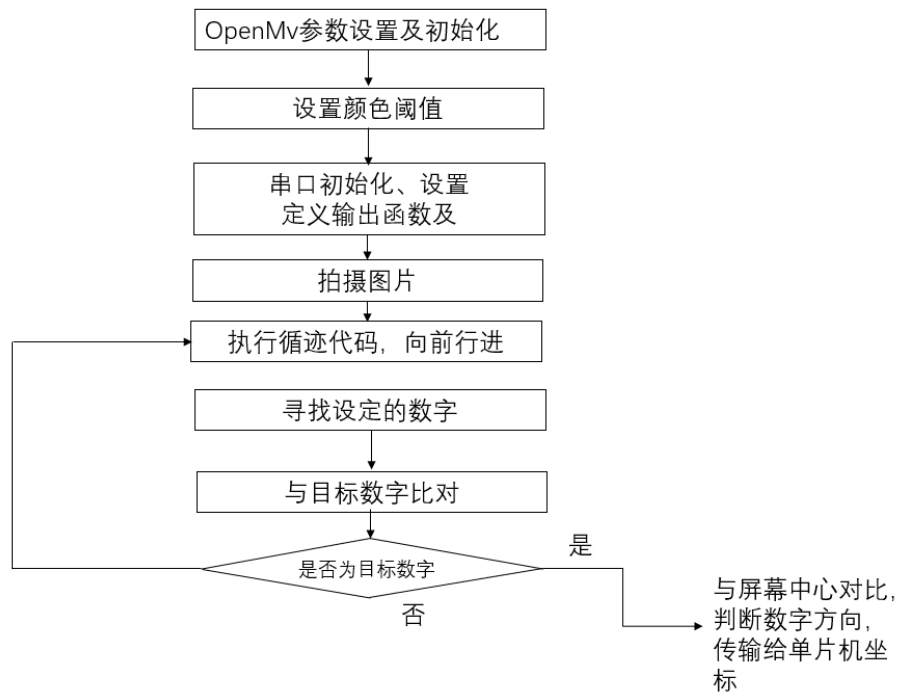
OpenMv参数设置及初始化

设置颜色阈值

串口初始化、设置
定义输出函数及

拍摄图片

执行循迹代码，向前行进

寻找设定的数字

与目标数字比对

是否为目标数字

是

否

与屏幕中心对比，
判断数字方向，
传输给单片机坐
标